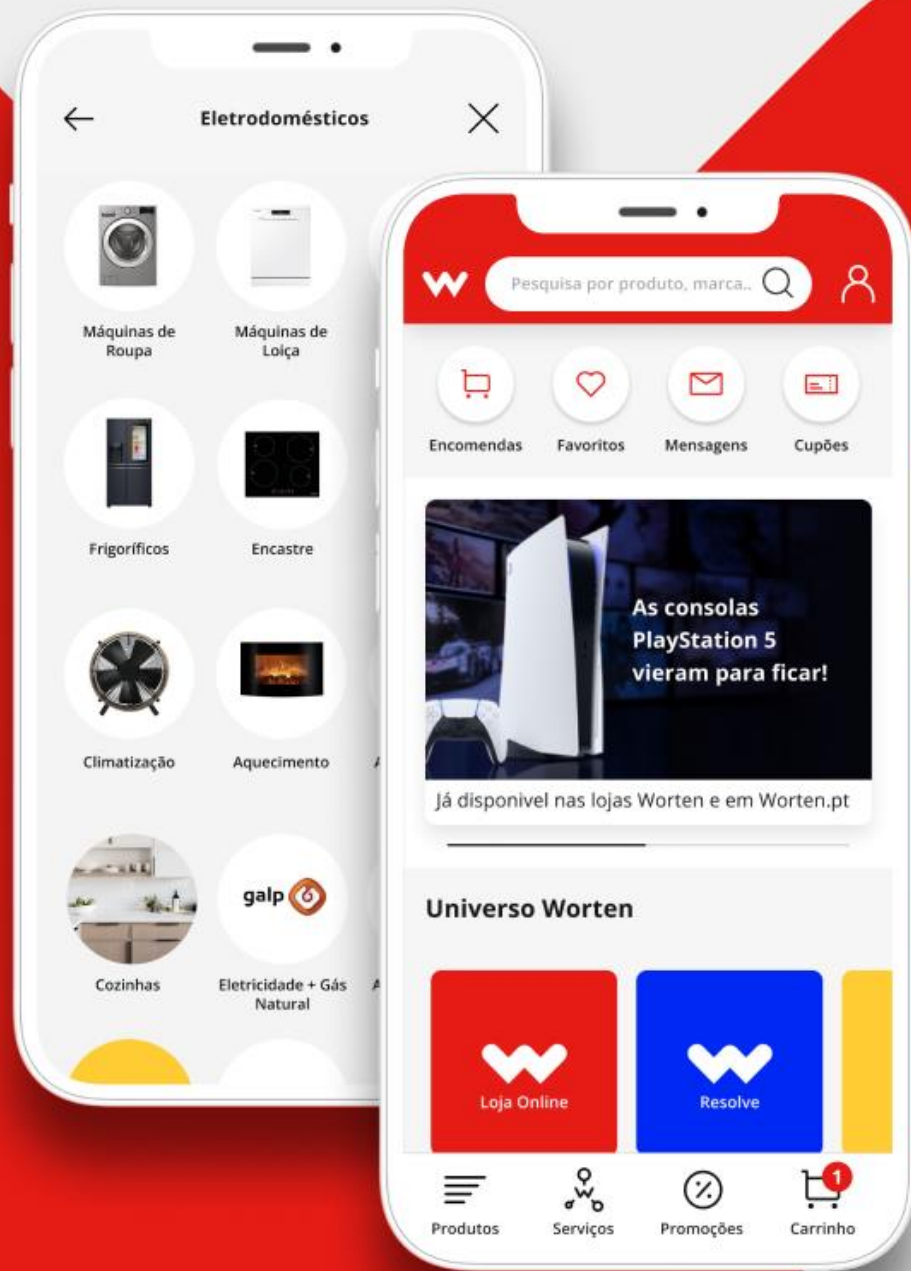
Eletrodomésticos

Máquinas de Roupa

Máquinas de Loiça

Frigoríficos

Encastre

Climatização

Aquecimento

Cozinhas

galp

Eletricidade + Gás Natural

Pesquisa por produto, marca...

Encomendas

Favoritos

Mensagens

Cupões

As consolas PlayStation 5 vieram para ficar!

Já disponivel nas lojas Worten e em Worten.pt

Universo Worten

Loja Online

Resolve

Produtos

Serviços

Promoções

1

Carrinho